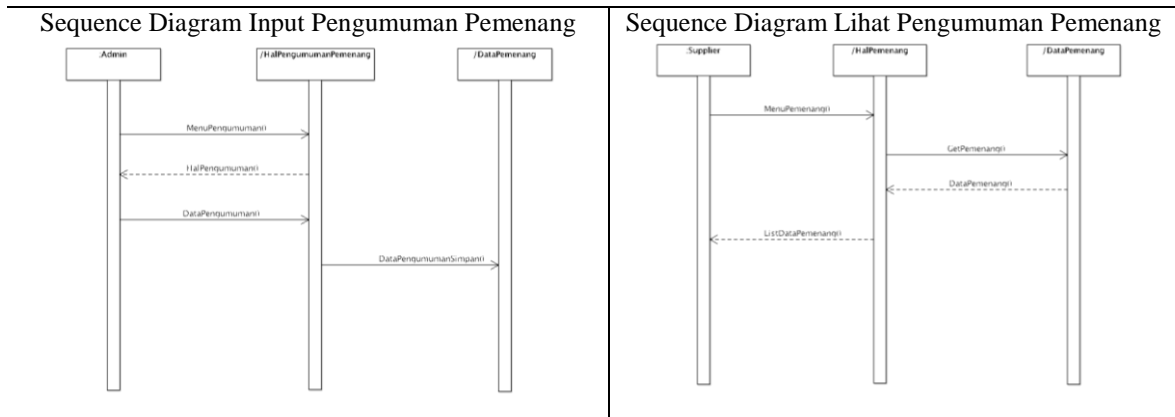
| Sequence Diagram Input Pengumuman Pemenang | Sequence Diagram Lihat Pengumuman Pemenang |
|---|---|
| :Admin<br>/HalPengumumanPemenang<br>/DataPemenang<br>MenuPengumuman()<br>HalPengumuman()<br>DataPengumuman()<br>DataPengumumanSimpan() | :Supplier<br>/HalPemenang<br>/DataPemenang<br>MenuPemenang()<br>GetPemenang()<br>DataPemenang()<br>ListDataPemenang() |